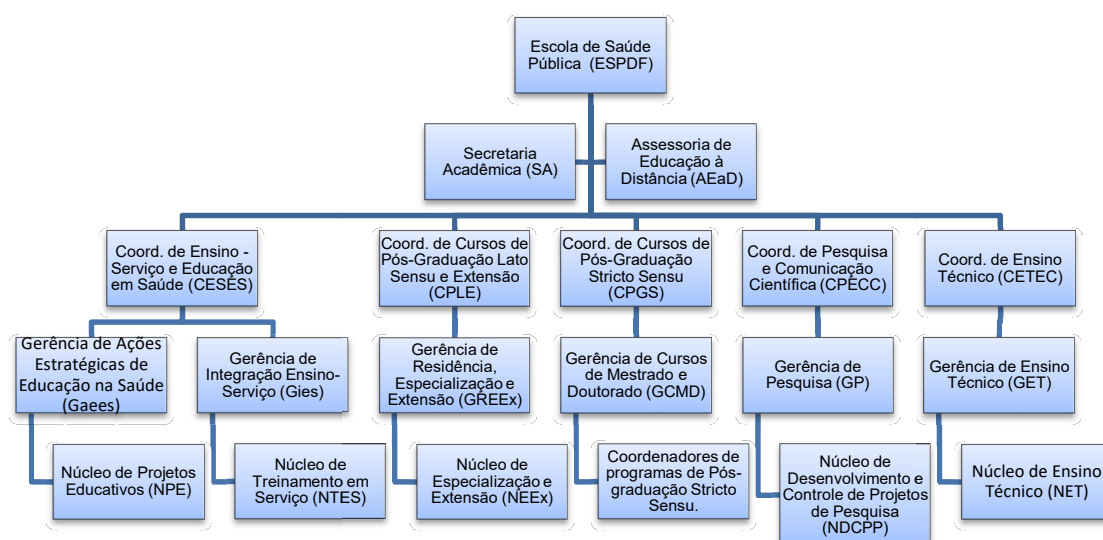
Escola de Saúde Pública (ESPDF)

Secretaria Acadêmica (SA)

Assessoria de Educação à Distância (AEaD)

Coord. de Ensino - Serviço e Educação em Saúde (CESES)

Coord. de Cursos de Pós-Graduação Lato Sensu e Extensão (CPLE)

Coord. de Cursos de Pós-Graduação Stricto Sensu (CPGS)

Coord. de Pesquisa e Comunicação Científica (CPECC)

Coord. de Ensino Técnico (CETEC)

Gerência de Ações Estratégicas de Educação na Saúde (Gaees)

Gerência de Integração Ensino-Serviço (Gies)

Gerência de Residência, Especialização e Extensão (GREEx)

Gerência de Cursos de Mestrado e Doutorado (GCMD)

Gerência de Pesquisa (GP)

Gerência de Ensino Técnico (GET)

Núcleo de Projetos Educativos (NPE)

Núcleo de Treinamento em Serviço (NTES)

Núcleo de Especialização e Extensão (NEEx)

Coordenadores de programas de Pós-graduação Stricto Sensu.

Núcleo de Desenvolvimento e Controle de Projetos de Pesquisa (NDCPP)

Núcleo de Ensino Técnico (NET)